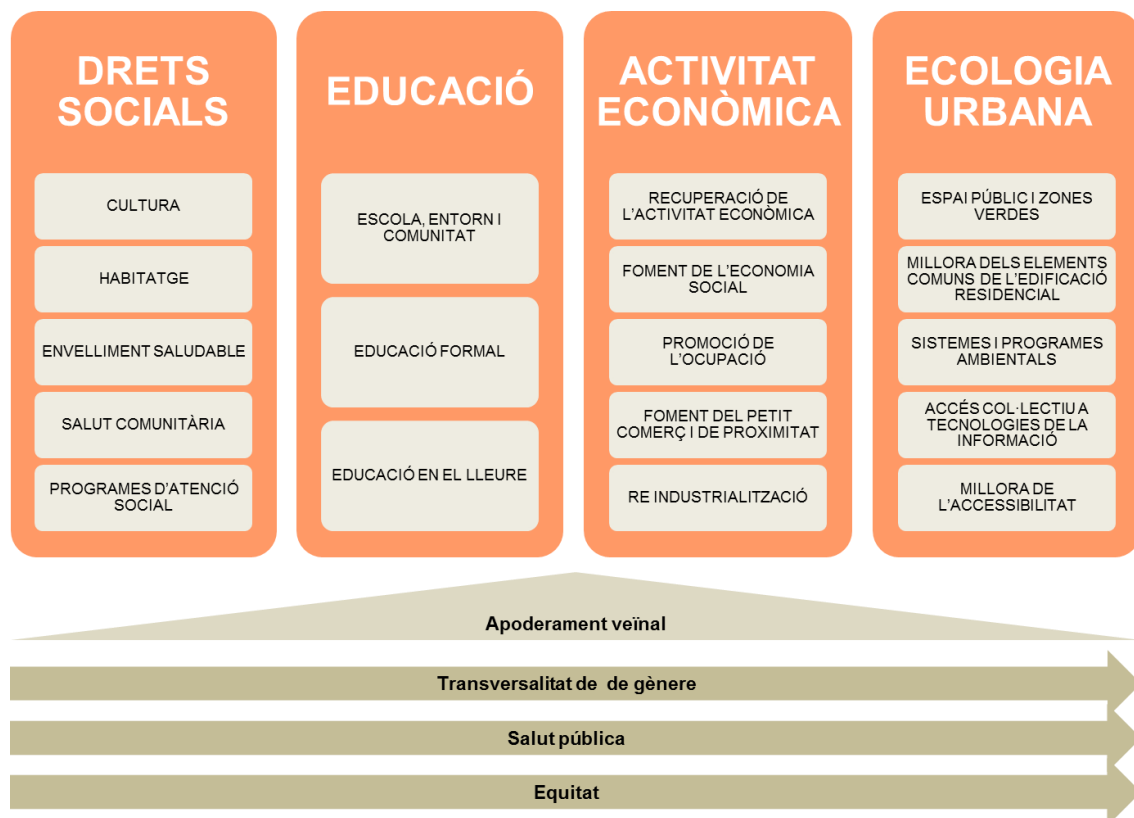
DRETS SOCIALS

CULTURA

HABITATGE

ENVELLIMENT SALUDABLE

SALUT COMUNITÀRIA

PROGRAMES D'ATENCIÓ SOCIAL

EDUCACIÓ

ESCOLA, ENTORN I COMUNITAT

EDUCACIÓ FORMAL

EDUCACIÓ EN EL LLEURE

ACTIVITAT ECONÒMICA

RECUPERACIÓ DE L'ACTIVITAT ECONÒMICA

FOMENT DE L'ECONOMIA SOCIAL

PROMOCIÓ DE L'OCUPACIÓ

FOMENT DEL PETIT COMERÇ I DE PROXIMITAT

RE INDUSTRIALITZACIÓ

ECOLOGIA URBANA

ESPAI PÚBLIC I ZONES VERDES

MILLORA DELS ELEMENTS COMUNS DE L'EDIFICACIÓ RESIDENCIAL

SISTEMES I PROGRAMES AMBIENTALS

ACCÉS COL·LECTIU A TECNOLOGIES DE LA INFORMACIÓ

MILLORA DE L'ACCESSIBILITAT

Apoderament veïnal

Transversalitat de de gènere

Salut pública

Equitat